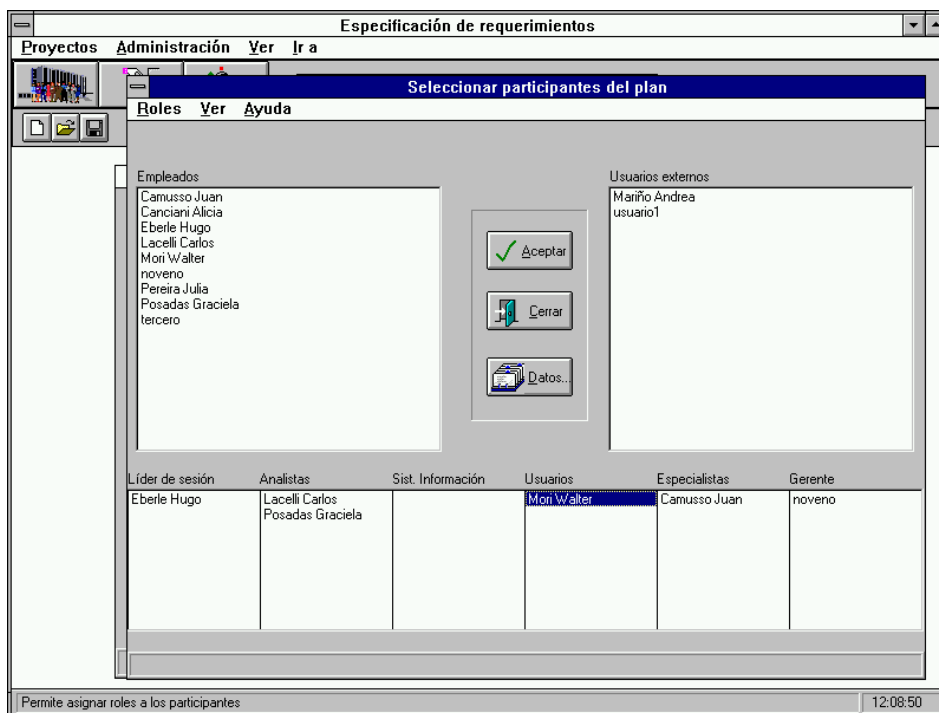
Especificación de requerimientos

Proyectos Administración Ver Ir a

Seleccionar participantes del plan

Roles Ver Ayuda

Empleados
Camusso Juan
Canciani Alicia
Eberle Hugo
Lacelli Carlos
Mori Walter
noveno
Pereira Julia
Posadas Graciela
tercero

Aceptar
Cerrar
Datos...

Usuarios externos
Mariño Andrea
usuario1

| Líder de sesión | Analistas | Sist. Información | Usuarios | Especialistas | Gerente |
|---|---|---|---|---|---|
| Eberle Hugo | Lacelli Carlos Posadas Graciela | | Mori Walter | Camusso Juan | noveno |

Permite asignar roles a los participantes

12:08:50